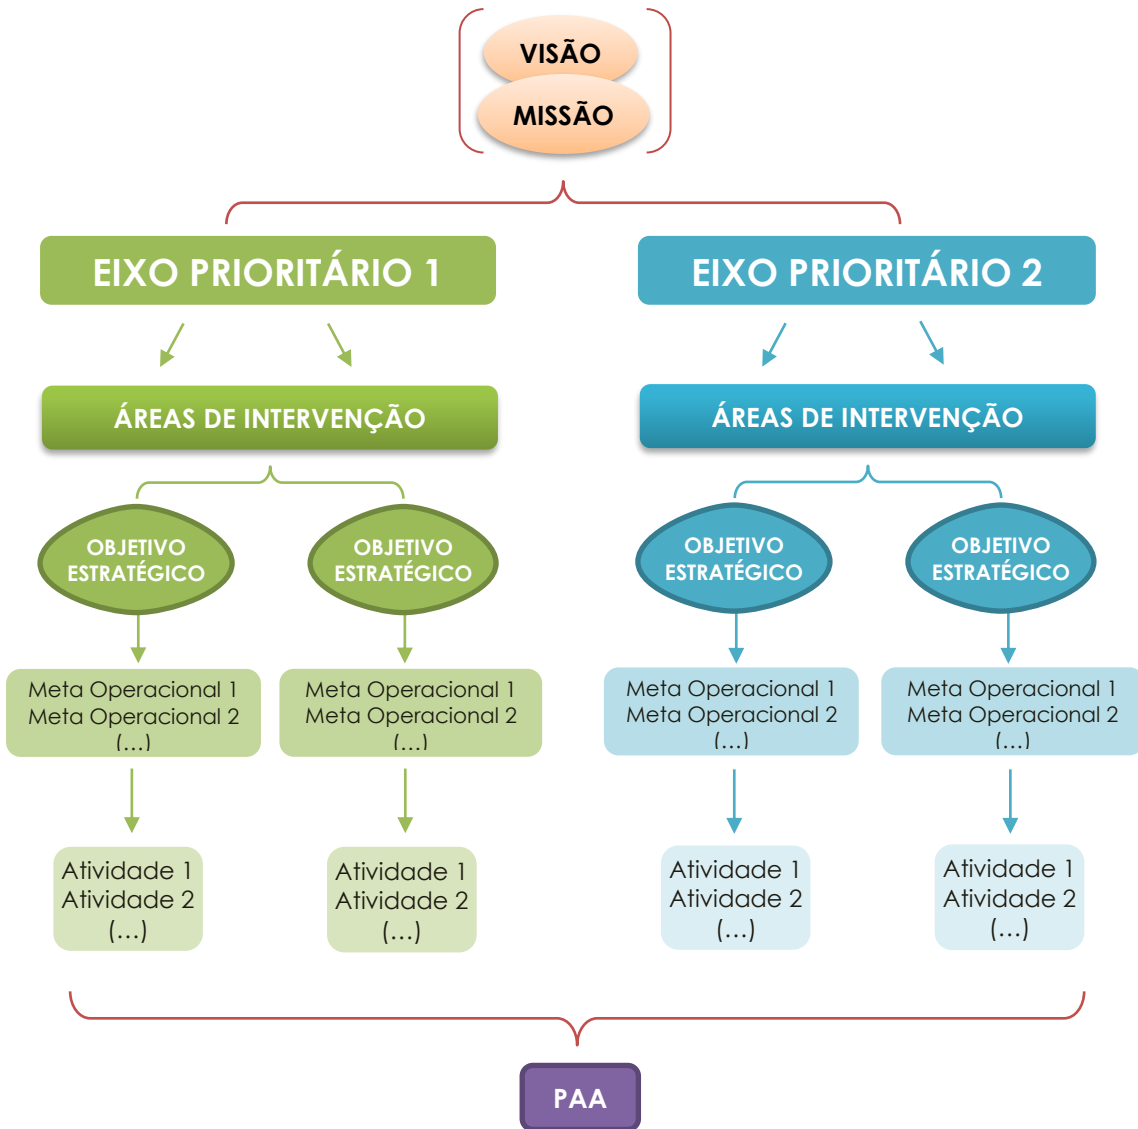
VISÃO
MISSÃO

EIXO PRIORITÁRIO 1

ÁREAS DE INTERVENÇÃO

OBJETIVO ESTRATÉGICO

Meta Operacional 1
Meta Operacional 2
(...)

Atividade 1
Atividade 2
(...)

OBJETIVO ESTRATÉGICO

Meta Operacional 1
Meta Operacional 2
(...)

Atividade 1
Atividade 2
(...)

EIXO PRIORITÁRIO 2

ÁREAS DE INTERVENÇÃO

OBJETIVO ESTRATÉGICO

Meta Operacional 1
Meta Operacional 2
(...)

Atividade 1
Atividade 2
(...)

OBJETIVO ESTRATÉGICO

Meta Operacional 1
Meta Operacional 2
(...)

Atividade 1
Atividade 2
(...)

PAA